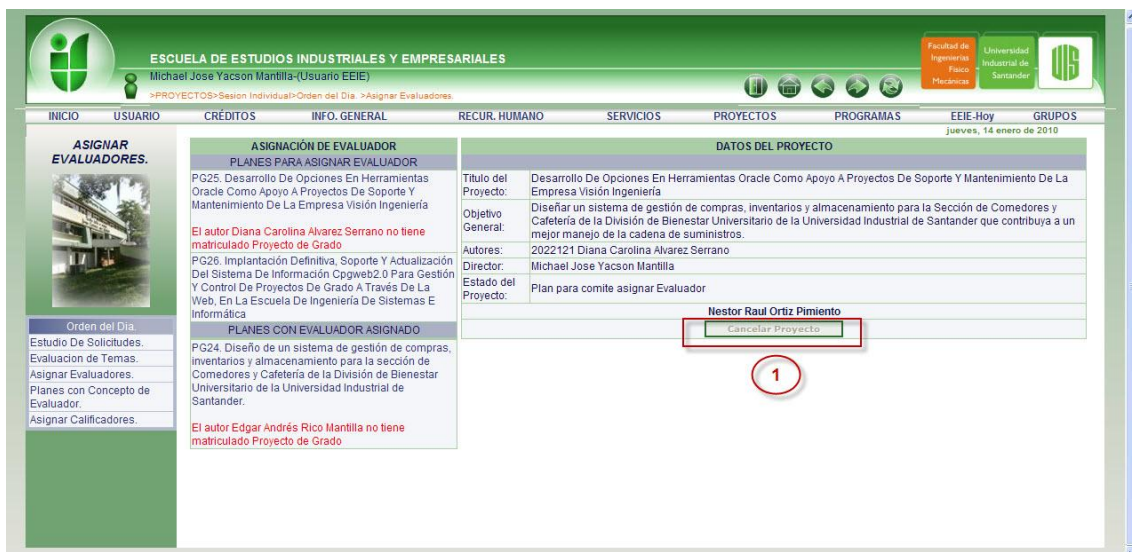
ESCUELA DE ESTUDIOS INDUSTRIALES Y EMPRESARIALES
Michael Jose Yacson Mantilla-(Usuario EEIE)
>PROYECTOS>Sesion Individual>Orden del Dia. >Asignar Evaluadores.

Facultad de Ingenierías Físico Mecánicas
Universidad Industrial de Santander

INICIO USUARIO CRÉDITOS INFO. GENERAL RECUR. HUMANO SERVICIOS PROYECTOS PROGRAMAS EEIE-Hoy GRUPOS

jueves, 14 enero de 2010

ASIGNAR EVALUADORES.

Orden del Dia.
Estudio De Solicitudes.
Evaluacion de Temas.
Asignar Evaluadores.
Planes con Concepto de Evaluador.
Asignar Calificadores.

ASIGNACIÓN DE EVALUADOR
PLANES PARA ASIGNAR EVALUADOR
PG25. Desarrollo De Opciones En Herramientas Oracle Como Apoyo A Proyectos De Soporte Y Mantenimiento De La Empresa Visión Ingeniería

El autor Diana Carolina Alvarez Serrano no tiene matriculado Proyecto de Grado
PG26. Implantación Definitiva, Soporte Y Actualización Del Sistema De Información Cpgweb2.0 Para Gestión Y Control De Proyectos De Grado A Través De La Web, En La Escuela De Ingeniería De Sistemas E Informática
PLANES CON EVALUADOR ASIGNADO
PG24. Diseño de un sistema de gestión de compras, inventarios y almacenamiento para la sección de Comedores y Cafetería de la División de Bienestar Universitario de la Universidad Industrial de Santander.

El autor Edgar Andrés Rico Mantilla no tiene matriculado Proyecto de Grado

DATOS DEL PROYECTO

| | |
|---|---|
| Titulo del Proyecto: | Desarrollo De Opciones En Herramientas Oracle Como Apoyo A Proyectos De Soporte Y Mantenimiento De La Empresa Visión Ingeniería |
| Objetivo General: | Diseñar un sistema de gestión de compras, inventarios y almacenamiento para la Sección de Comedores y Cafetería de la División de Bienestar Universitario de la Universidad Industrial de Santander que contribuya a un mejor manejo de la cadena de suministros. |
| Autores: | 2022121 Diana Carolina Alvarez Serrano |
| Director: | Michael Jose Yacson Mantilla |
| Estado del Proyecto: | Plan para comite asignar Evaluador |

Nestor Raul Ortiz Pimiento
Cancelar Proyecto

1